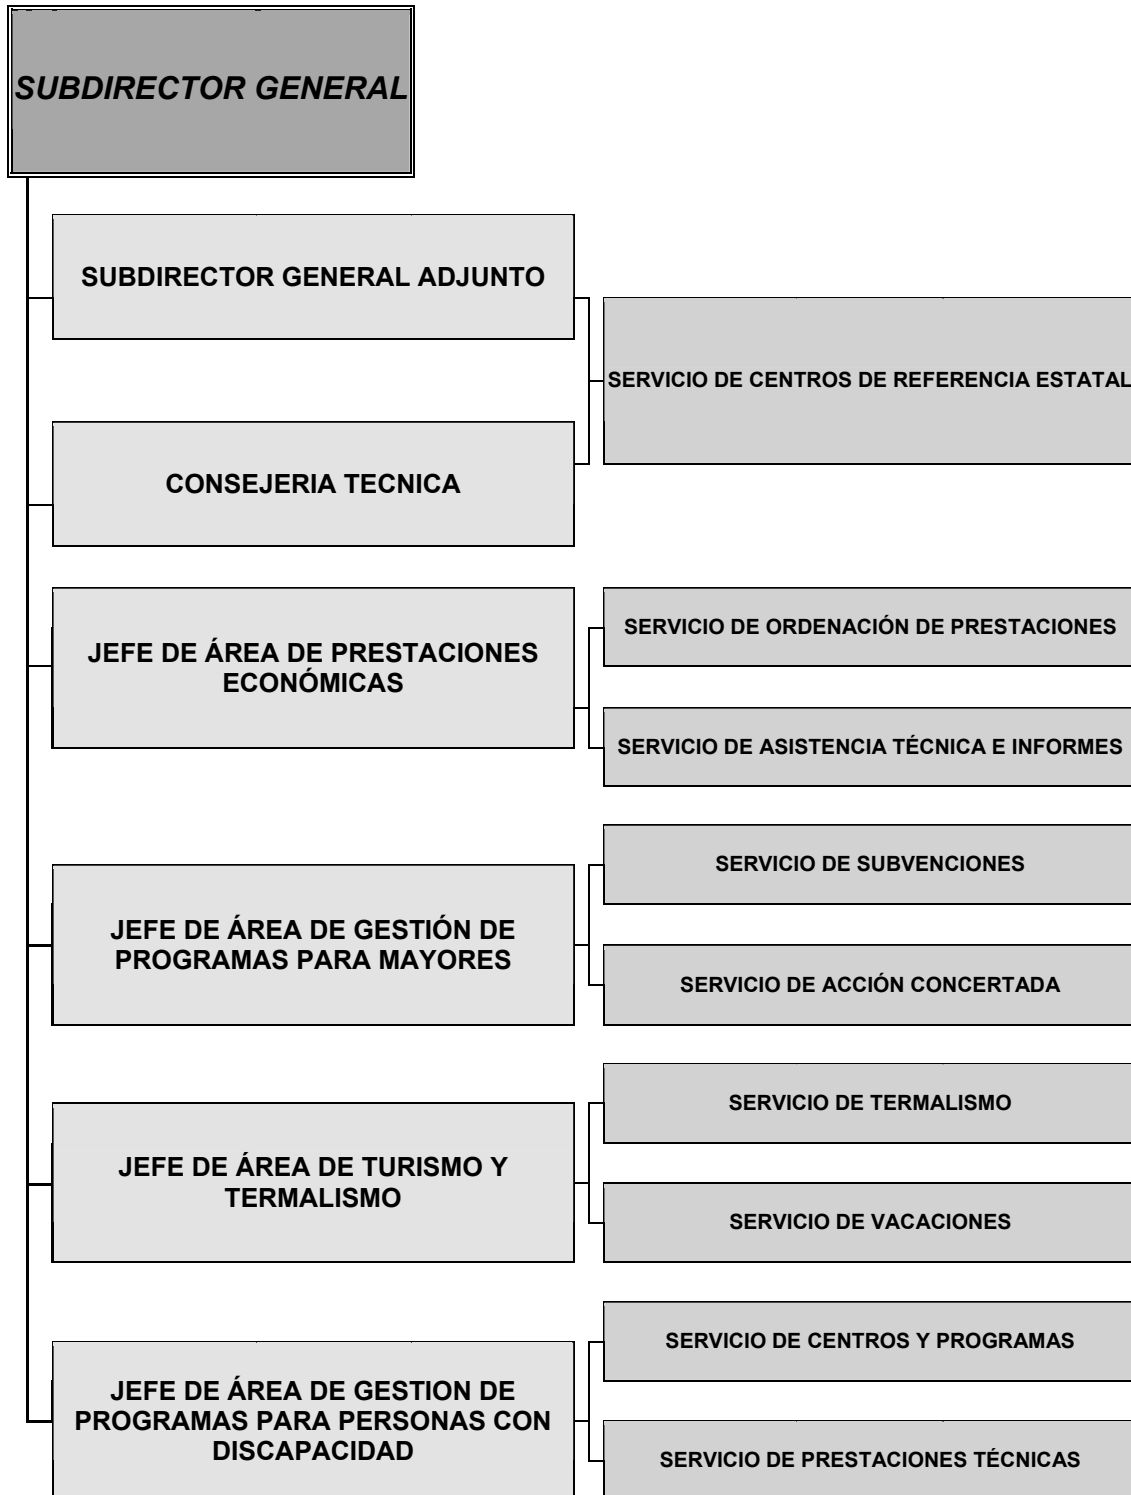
SUBDIRECTOR GENERAL

SUBDIRECTOR GENERAL ADJUNTO

SERVICIO DE CENTROS DE REFERENCIA ESTATAL

CONSEJERIA TECNICA

JEFE DE ÁREA DE PRESTACIONES ECONÓMICAS

SERVICIO DE ORDENACIÓN DE PRESTACIONES

SERVICIO DE ASISTENCIA TÉCNICA E INFORMES

JEFE DE ÁREA DE GESTIÓN DE PROGRAMAS PARA MAYORES

SERVICIO DE SUBVENCIONES

SERVICIO DE ACCIÓN CONCERTADA

JEFE DE ÁREA DE TURISMO Y TERMALISMO

SERVICIO DE TERMALISMO

SERVICIO DE VACACIONES

JEFE DE ÁREA DE GESTION DE PROGRAMAS PARA PERSONAS CON DISCAPACIDAD

SERVICIO DE CENTROS Y PROGRAMAS

SERVICIO DE PRESTACIONES TÉCNICAS